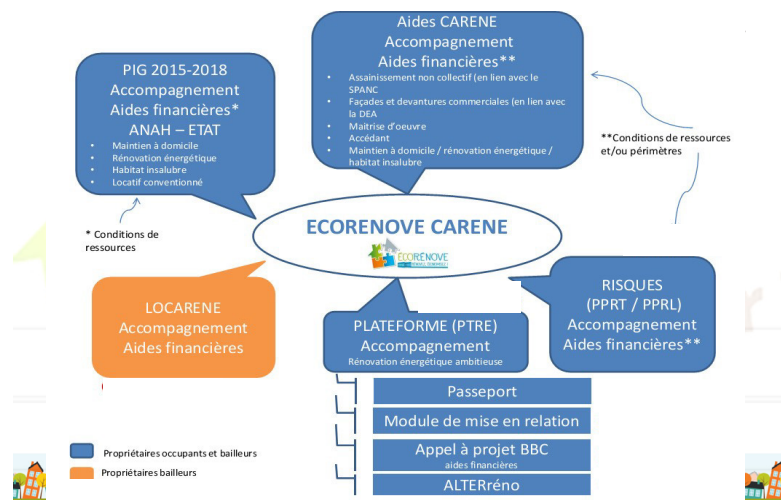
Aides CARENE
Accompagnement
Aides financières**

- Assainissement non collectif (en lien avec le SPANC
- Façades et devantures commerciales (en lien avec la DEA
- Maîtrise d'oeuvre
- Accédant
- Maintien à domicile / rénovation énergétique / habitat insalubre

PIG 2015-2018
Accompagnement
Aides financières*
ANAH – ETAT

- Maintien à domicile
- Rénovation énergétique
- Habitat insalubre
- Locatif conventionné

**Conditions de ressources et/ou périmètres

* Conditions de ressources

ECORENOVE CARENE

ÉCORÉNOVE

LOCARENE
Accompagnement
Aides financières

RISQUES
(PPRT / PPRL)
Accompagnement
Aides financières**

PLATEFORME (PTRE)
Accompagnement
Rénovation énergétique ambitieuse

Passeport

Module de mise en relation

Appel à projet BBC
aides financières

ALTERréno

Propriétaires occupants et bailleurs

Propriétaires bailleurs